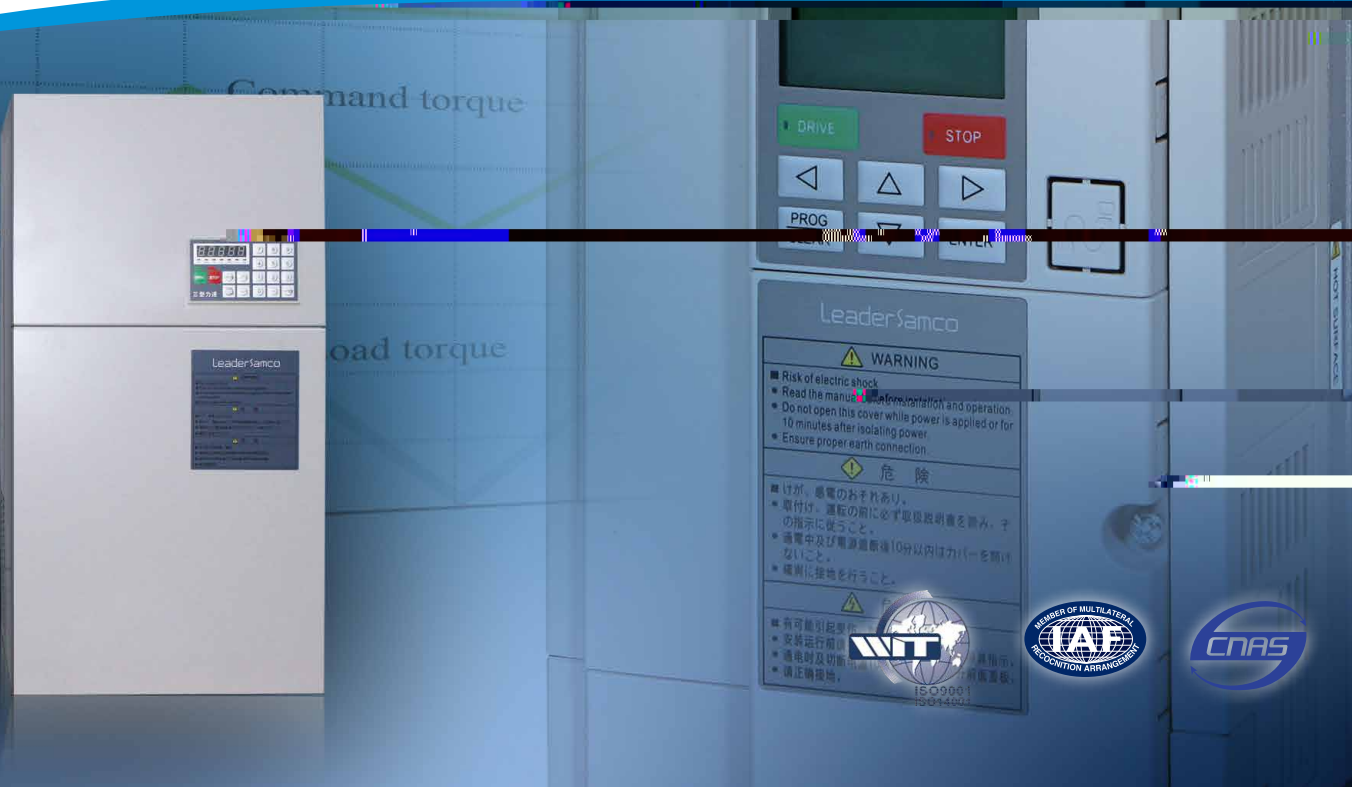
Command torque

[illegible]oad torque

LeaderSamco

DRIVE

STOP

PROG

ENTER

LeaderSamco

WARNING

■ Risk of electric shock
• Read the manual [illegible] installation and operation.
• Do not open this cover while power is applied or for 10 minutes after isolating power.
• Ensure proper earth connection.

危 険

■ けが、感電のおそれあり。
• 取付け、運転の前に必ず取扱説明書を読み、その指示に従うこと。
• 通電中及び電源遮断後10分以内はカバーを開けないこと。
• 確実に接地を行うこと。

■ 有可能引起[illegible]
• 安装运行前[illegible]
• 通电时及切断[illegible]
• 请正确接地。

HOT SURFACE

WIT

ISO9001
ISO14001

MEMBER OF MULTILATERAL
IAF
RECOGNITION ARRANGEMENT

CNAS